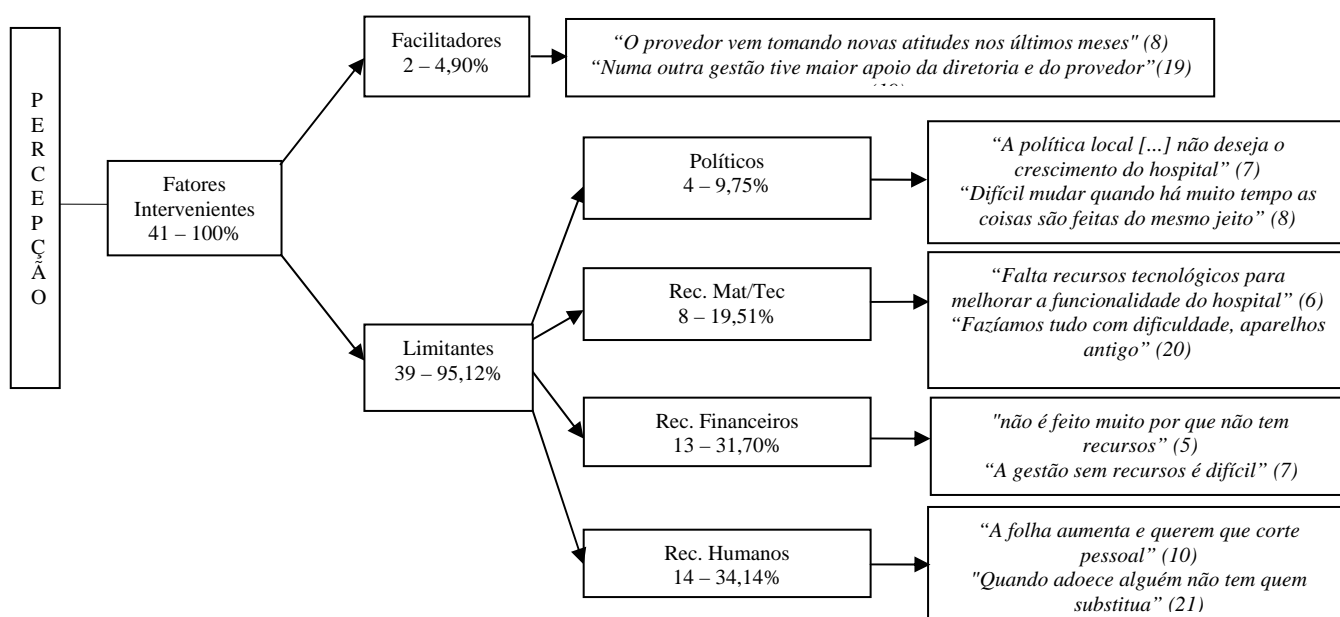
P
E
R
C
E
P
Ç
Ã
O

Fatores Intervenientes
41 – 100%

Facilitadores
2 – 4,90%

*"O provedor vem tomando novas atitudes nos últimos meses" (8)*
*"Numa outra gestão tive maior apoio da diretoria e do provedor"(19)*
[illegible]

Limitantes
39 – 95,12%

Políticos
4 – 9,75%

*"A política local [...] não deseja o crescimento do hospital" (7)*
*"Difícil mudar quando há muito tempo as coisas são feitas do mesmo jeito" (8)*

Rec. Mat/Tec
8 – 19,51%

*"Falta recursos tecnológicos para melhorar a funcionalidade do hospital" (6)*
*"Fazíamos tudo com dificuldade, aparelhos antigo" (20)*

Rec. Financeiros
13 – 31,70%

*"não é feito muito por que não tem recursos" (5)*
*"A gestão sem recursos é difícil" (7)*

Rec. Humanos
14 – 34,14%

*"A folha aumenta e querem que corte pessoal" (10)*
*"Quando adoece alguém não tem quem substitua" (21)*